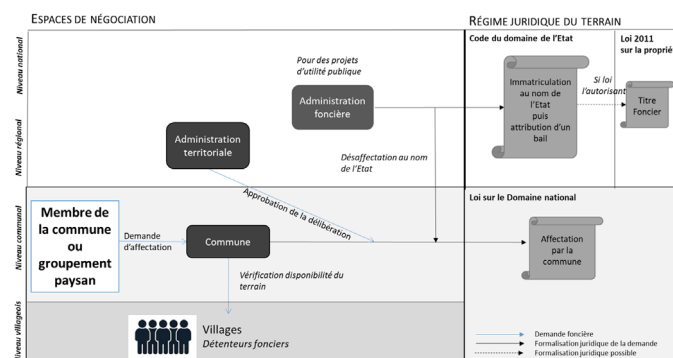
ESPACES DE NÉGOCIATION

RÉGIME JURIDIQUE DU TERRAIN

Niveau national

Niveau régional

Niveau communal

Niveau villageois

Code du domaine de l'Etat

Loi 2011 sur la propri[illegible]

Pour des projets d'utilité publique

Administration foncière

Immatriculation au nom de l'Etat puis attribution d'un bail

Si loi l'autorisant

Titre Foncier

Administration territoriale

Désaffectation au nom de l'Etat

Approbation de la délibération

Loi sur le Domaine national

Membre de la commune ou groupement paysan

Demande d'affectation

Commune

Affectation par la commune

Vérification disponibilité du terrain

Villages
Détenteurs fonciers

Demande foncière
Formalisation juridique de la demande
Formalisation juridique possible